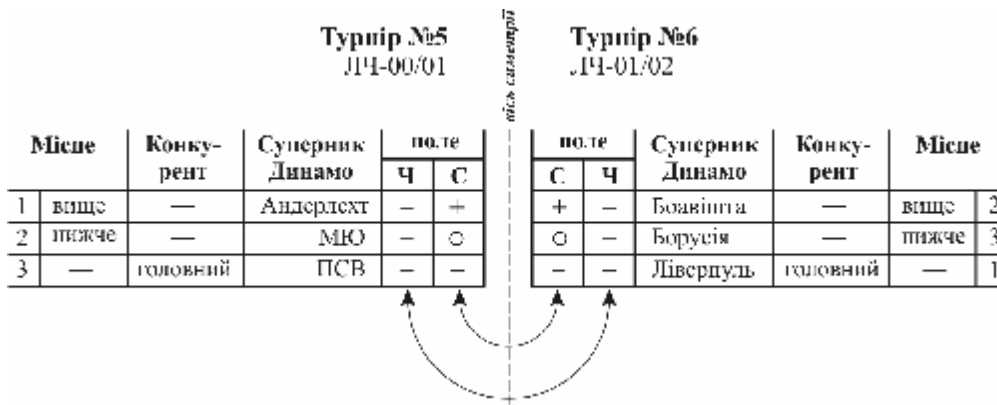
Турнір №5
ЛЧ-00/01

вісь симетрії

Турнір №6
ЛЧ-01/02

| Місце | | Конкурент | Суперник Динамо | поле Ч | поле С |
|---|---|---|---|---|---|
| 1 | вище | — | Андерлехт | – | + |
| 2 | нижче | — | МЮ | – | ○ |
| 3 | — | головний | ПСВ | – | – |

| поле С | поле Ч | Суперник Динамо | Конкурент | Місце | |
|---|---|---|---|---|---|
| + | – | Боавішта | — | вище | 2 |
| ○ | – | Боруссія | — | нижче | 3 |
| – | – | Ліверпуль | головний | — | 1 |